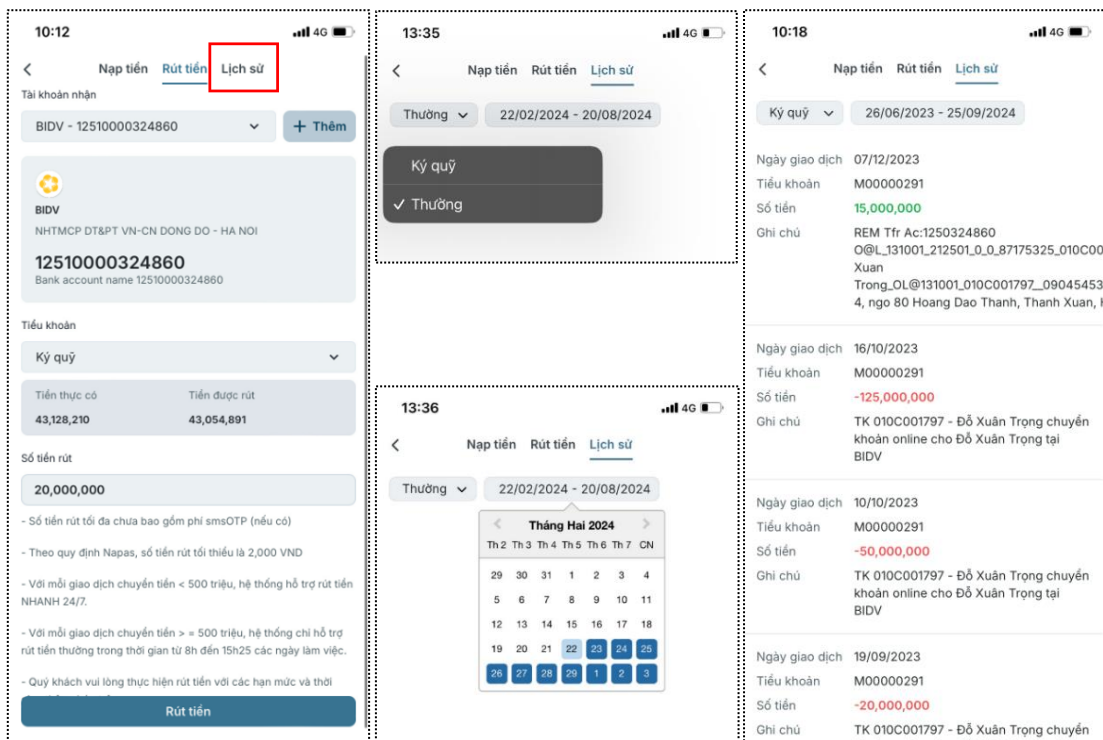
10:12 4G

Nạp tiền Rút tiền Lịch sử

Tài khoản nhận

BIDV - 12510000324860

+ Thêm

BIDV

NHTMCP DT&PT VN-CN DONG DO - HA NOI

12510000324860

Bank account name 12510000324860

Tiểu khoản

Ký quỹ

| Tiền thực có | Tiền được rút |
|---|---|
| 43,128,210 | 43,054,891 |

Số tiền rút

20,000,000

- Số tiền rút tối đa chưa bao gồm phí smsOTP (nếu có)

- Theo quy định Napas, số tiền rút tối thiểu là 2,000 VND

- Với mỗi giao dịch chuyển tiền < 500 triệu, hệ thống hỗ trợ rút tiền NHANH 24/7.

- Với mỗi giao dịch chuyển tiền > = 500 triệu, hệ thống chỉ hỗ trợ rút tiền thường trong thời gian từ 8h đến 15h25 các ngày làm việc.

- Quý khách vui lòng thực hiện rút tiền với các hạn mức và thời

Rút tiền

13:35 4G

Nạp tiền Rút tiền Lịch sử

Thường 22/02/2024 - 20/08/2024

Ký quỹ

✓ Thường

13:36 4G

Nạp tiền Rút tiền Lịch sử

Thường 22/02/2024 - 20/08/2024

Tháng Hai 2024

| Th 2 | Th 3 | Th 4 | Th 5 | Th 6 | Th 7 | CN |
|---|---|---|---|---|---|---|
| 29 | 30 | 31 | 1 | 2 | 3 | 4 |
| 5 | 6 | 7 | 8 | 9 | 10 | 11 |
| 12 | 13 | 14 | 15 | 16 | 17 | 18 |
| 19 | 20 | 21 | 22 | 23 | 24 | 25 |
| 26 | 27 | 28 | 29 | 1 | 2 | 3 |

10:18 4G

Nạp tiền Rút tiền Lịch sử

Ký quỹ 26/06/2023 - 25/09/2024

Ngày giao dịch 07/12/2023
Tiểu khoản M00000291
Số tiền 15,000,000
Ghi chú REM Tfr Ac:1250324860 O@L_131001_212501_0_0_87175325_010C00 Xuan Trong_OL@131001_010C001797_09045453 4, ngo 80 Hoang Dao Thanh, Thanh Xuan, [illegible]

Ngày giao dịch 16/10/2023
Tiểu khoản M00000291
Số tiền -125,000,000
Ghi chú TK 010C001797 - Đỗ Xuân Trọng chuyển khoản online cho Đỗ Xuân Trọng tại BIDV

Ngày giao dịch 10/10/2023
Tiểu khoản M00000291
Số tiền -50,000,000
Ghi chú TK 010C001797 - Đỗ Xuân Trọng chuyển khoản online cho Đỗ Xuân Trọng tại BIDV

Ngày giao dịch 19/09/2023
Tiểu khoản M00000291
Số tiền -20,000,000
Ghi chú TK 010C001797 - Đỗ Xuân Trọng chuyển